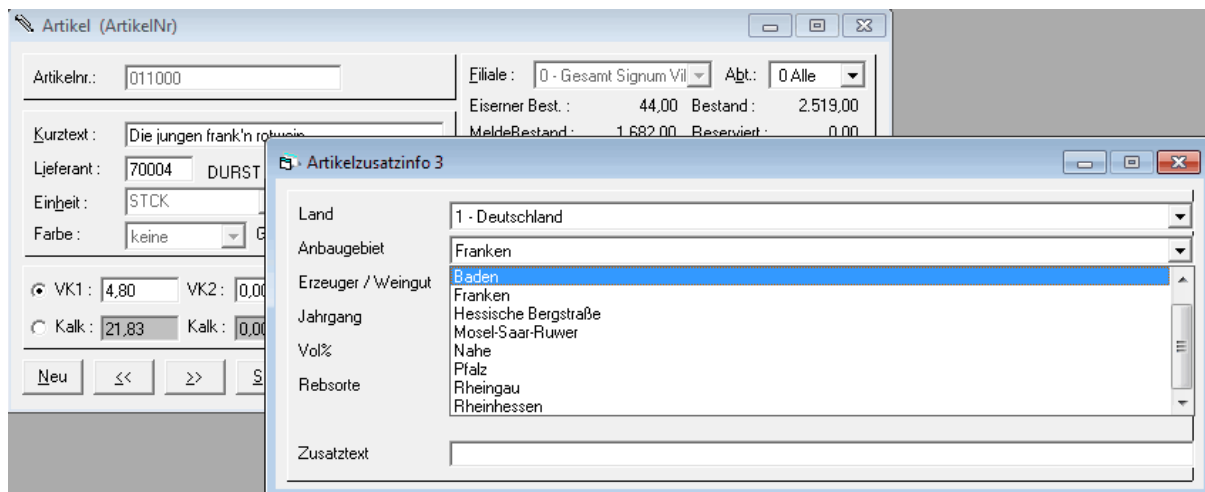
Artikel (ArtikelNr)

Artikelnr.: 011000

Filiale : 0 - Gesamt Signum Vil
Abt.: 0 Alle
Eiserner Best. : 44,00 Bestand : 2.519,00
MeldeBestand : 1.682,00 Reserviert : 0,00

Kurztext : Die jungen frank'n rotwein
Lieferant : 70004 DURST
Einheit : STCK
Farbe : keine G

VK1 : 4,80 VK2 : 0,0
Kalk : 21,83 Kalk : 0,0

Neu
<<
>>
S

Artikelzusatzinfo 3

Land 1 - Deutschland
Anbaugebiet Franken
Erzeuger / Weingut
Jahrgang
Vol%
Rebsorte

Baden
Franken
Hessische Bergstraße
Mosel-Saar-Ruwer
Nahe
Pfalz
Rheingau
Rheinhessen

Zusatztext